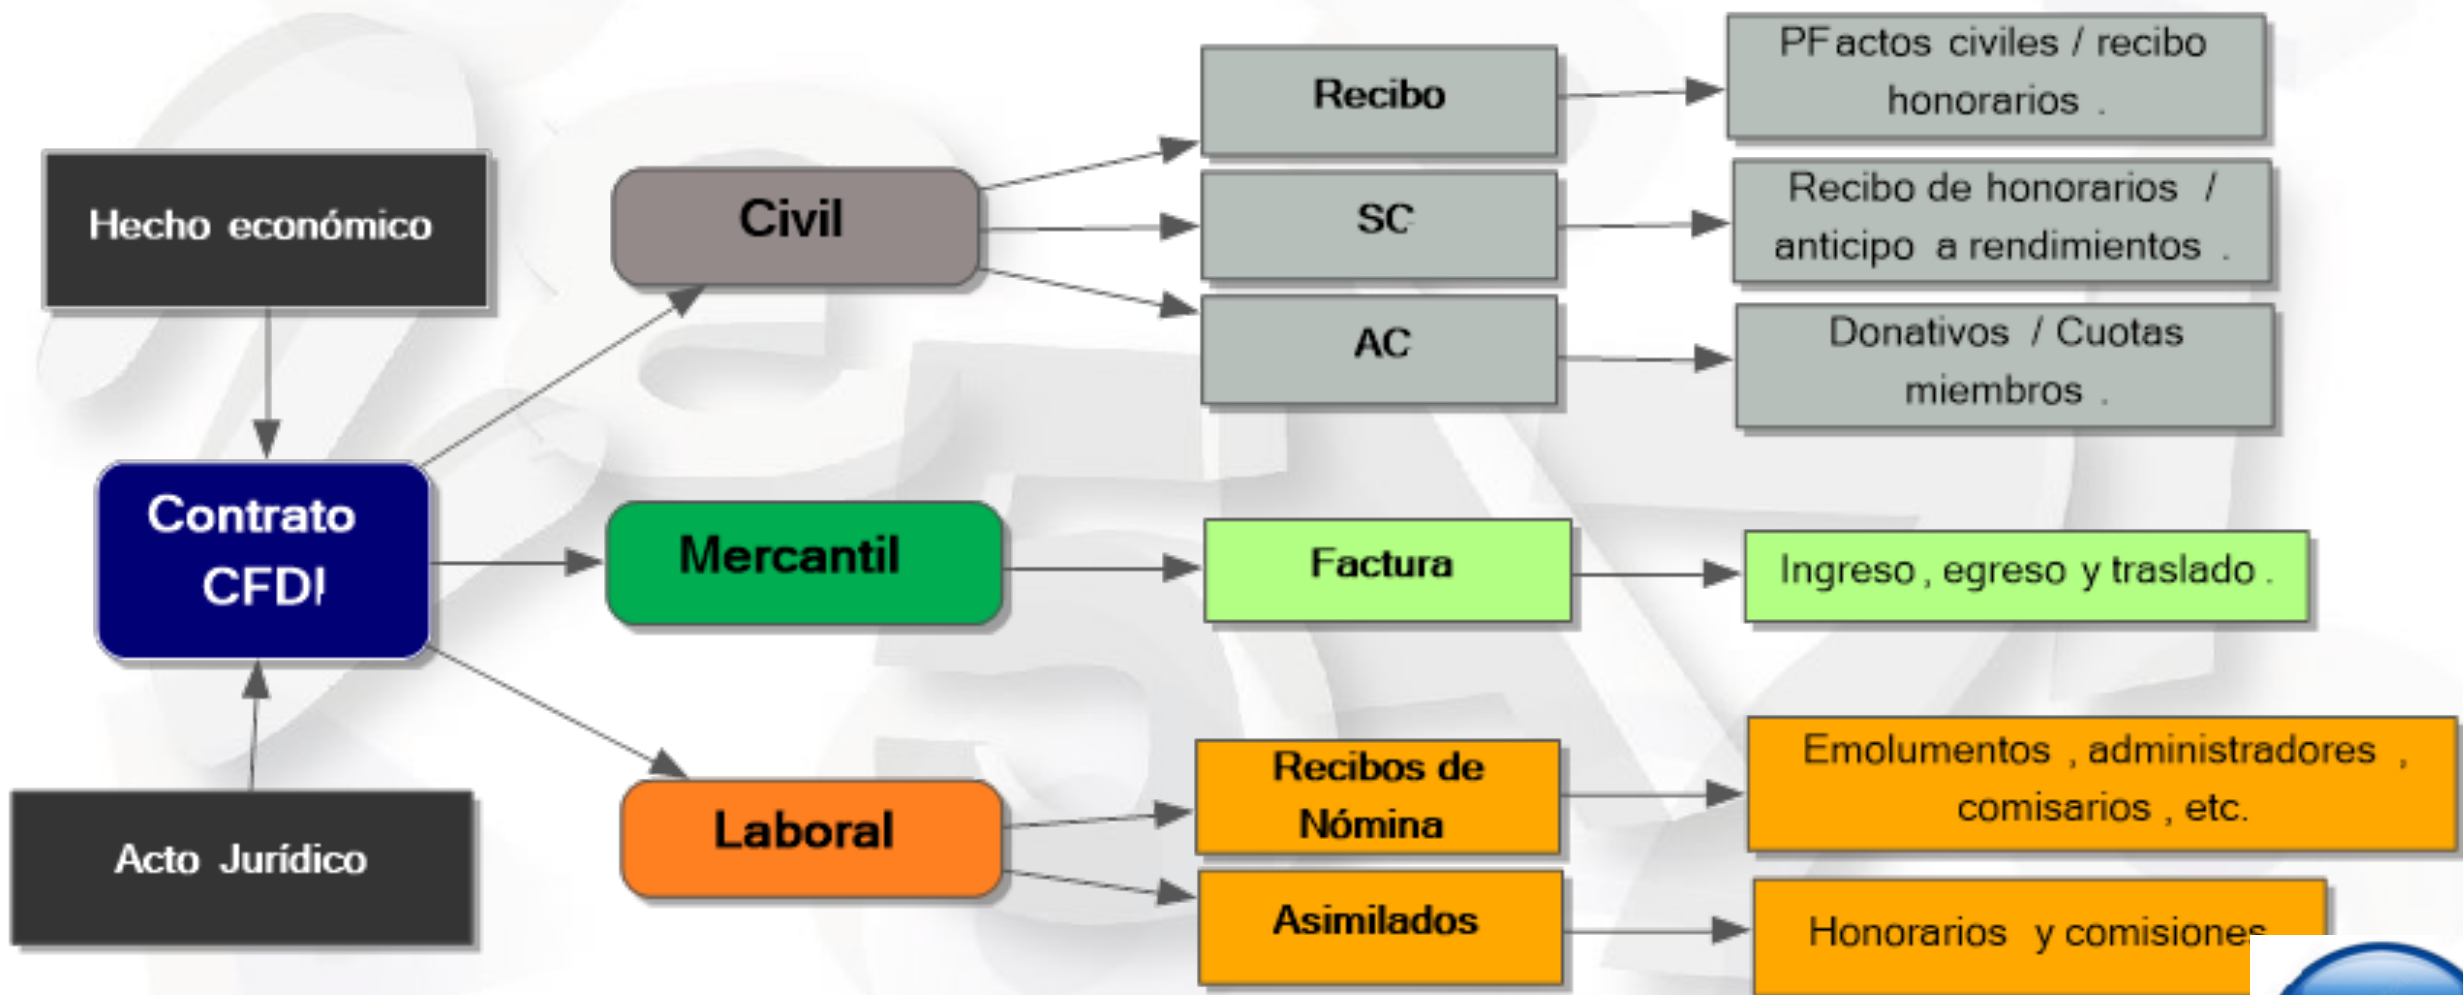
Hecho económico

Contrato CFDI

Acto Jurídico

Civil

Mercantil

Laboral

Recibo

SC

AC

Factura

Recibos de Nómina

Asimilados

PF actos civiles / recibo honorarios .

Recibo de honorarios / anticipo a rendimientos .

Donativos / Cuotas miembros .

Ingreso , egreso y traslado .

Emolumentos , administradores , comisarios , etc.

Honorarios y comisiones